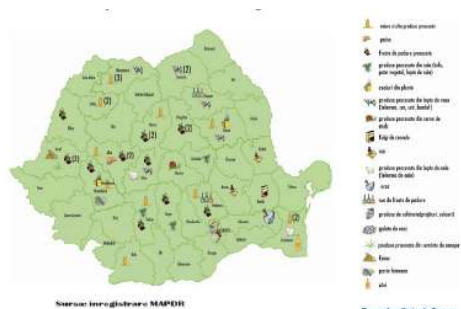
(3)
(4)
(2)
(2)
(2)
(2)

miere și alte produse apicole
gustări
fructe de padure și preparate
produse preparate din soia (tofu, gatar vegetal, lapte de soia)
sucuri din plante
produse preparate din lapte de vaca (telemea, caș, unt, iaurt)
produse preparate din carne de vită
fulgi de cereale
vin
produse preparate din lapte de oaie (telemea de oaie)
ceai
suc de fructe de padure
produse de cofetarie(prăjituri, colaci)
gulaș de vacă
produse preparate din carnita de oaie
ouă
boia
panie
ulei

Sursa: înregistrare MAPDR